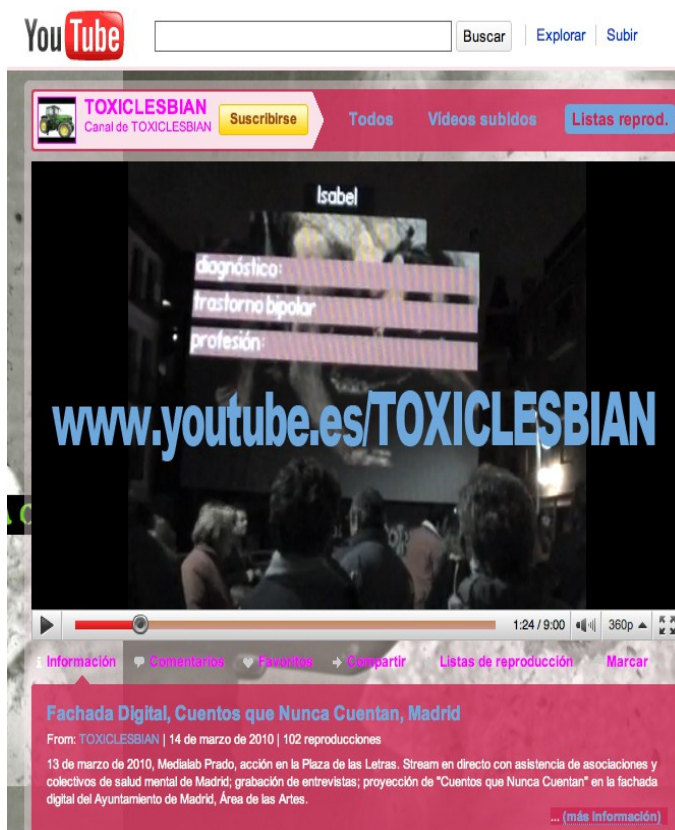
YouTube

Buscar

Explorar | Subir

TOXICLESBIAN
Canal de TOXICLESBIAN

Suscribirse

Todos

Vídeos subidos

Listas reprod.

Isabel

diagnóstico:

trastorno bipolar

profesión:

www.youtube.es/TOXICLESBIAN

1:24 / 9:00

360p

Información

Comentarios

Favoritos

Compartir

Listas de reproducción

Marcar

Fachada Digital, Cuentos que Nunca Cuentan, Madrid

From: TOXICLESBIAN | 14 de marzo de 2010 | 102 reproducciones

13 de marzo de 2010, Medialab Prado, acción en la Plaza de las Letras. Stream en directo con asistencia de asociaciones y colectivos de salud mental de Madrid; grabación de entrevistas; proyección de "Cuentos que Nunca Cuentan" en la fachada digital del Ayuntamiento de Madrid, Área de las Artes.

... (más información)